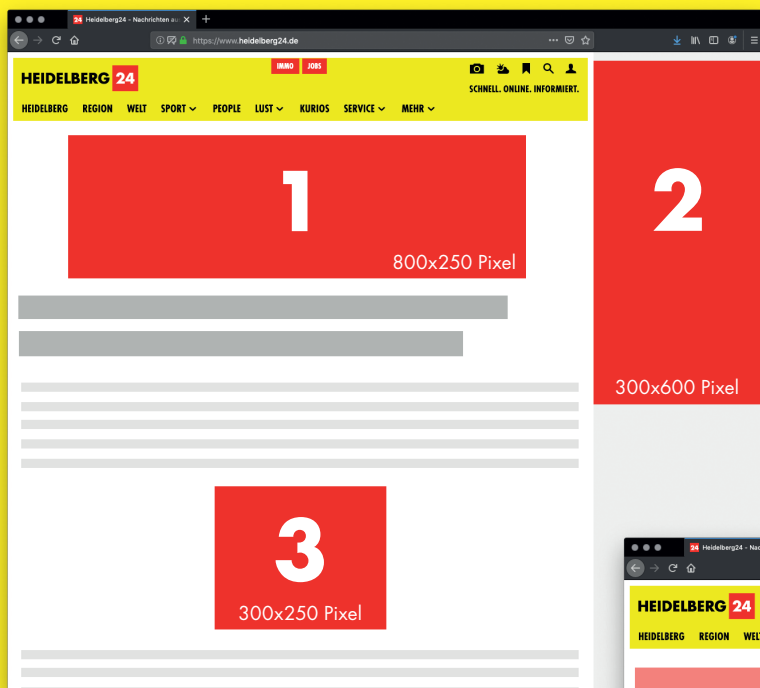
24 Heidelberg24 - Nachrichten au

https://www.heidelberg24.de

HEIDELBERG 24

IMMO JOBS

SCHNELL. ONLINE. INFORMIERT.

HEIDELBERG REGION WELT SPORT PEOPLE LUST KURIOS SERVICE MEHR

1

800x250 Pixel

2

300x600 Pixel

3

300x250 Pixel

24 Heidelberg24 - Nach

HEIDELBERG 24

HEIDELBERG REGION WEL